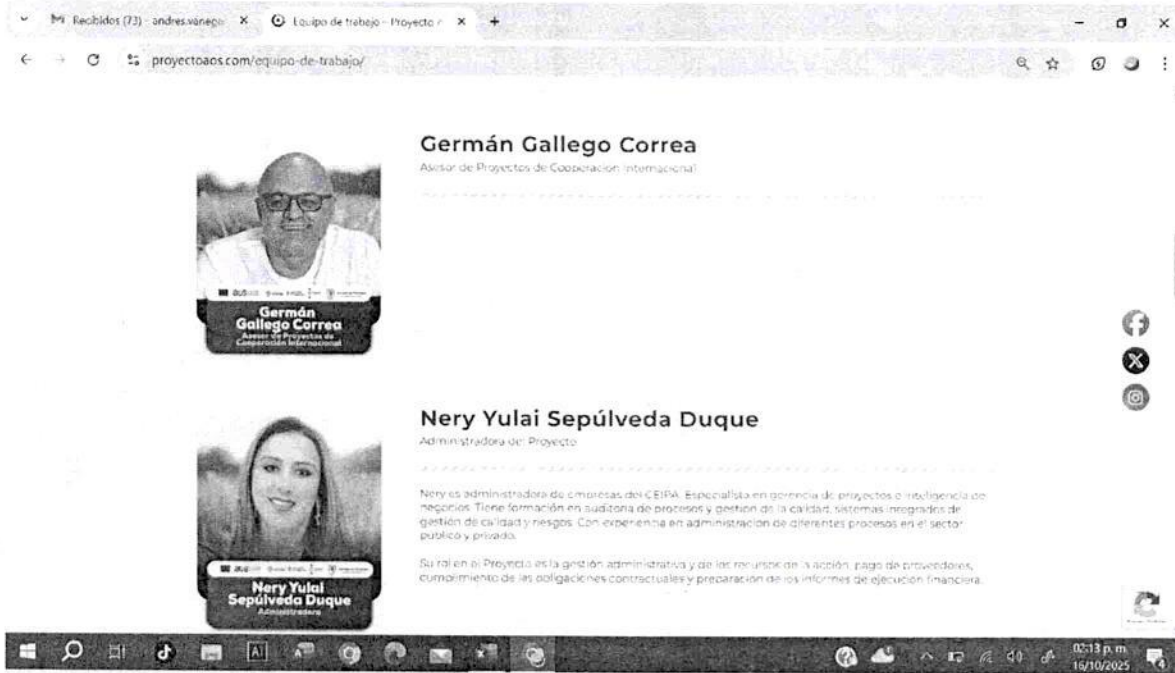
M Recibidos (73) - andres.vanego X
Equipo de trabajo - Proyecto X
+
proyectoaos.com/equipo-de-trabajo/

Germán Gallego Correa
Asesor de Proyectos de Cooperación Internacional

Germán Gallego Correa
Asesor de Proyectos de Cooperación Internacional

Nery Yulai Sepúlveda Duque
Administradora del Proyecto

Nery es administradora de empresas del CEIPA. Especialista en gerencia de proyectos e inteligencia de negocios. Tiene formación en auditoria de procesos y gestión de la calidad, sistemas integrados de gestión de calidad y riesgos. Con experiencia en administración de diferentes procesos en el sector público y privado.

Su rol en el Proyecto es la gestión administrativa y de los recursos de la acción, pago de proveedores, cumplimiento de las obligaciones contractuales y preparación de los informes de ejecución financiera.

Nery Yulai Sepúlveda Duque
Administradora

02:13 p. m.
16/10/2025